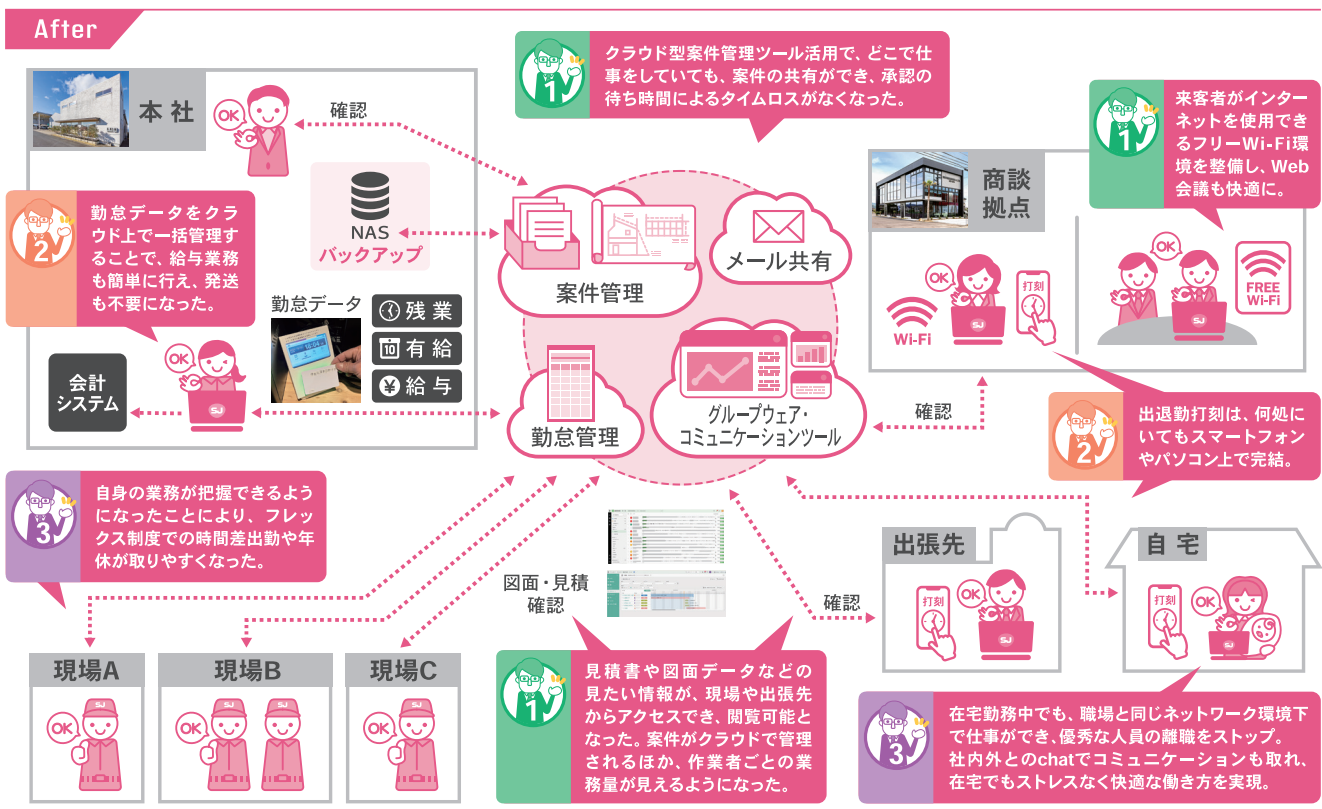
After

本社

OK

確認

1
クラウド型案件管理ツール活用で、どこで仕事をしていても、案件の共有ができ、承認の待ち時間によるタイムロスがなくなった。

2
勤怠データをクラウド上で一括管理することで、給与業務も簡単に行え、発送も不要になった。

NAS
バックアップ

案件管理

メール共有

勤怠データ

残業
有給
給与

OK

会計システム

SJ

勤怠管理

グループウェア・コミュニケーションツール

1
来客者がインターネットを使用できるフリーWi-Fi環境を整備し、Web会議も快適に。

商談拠点

OK

OK

Wi-Fi

打刻

SJ

FREE Wi-Fi

確認

2
出退勤打刻は、何処にいてもスマートフォンやパソコン上で完結。

3
自身の業務が把握できるようになったことにより、フレックス制度での時間差出勤や年休が取りやすくなった。

図面・見積確認

確認

出張先

打刻

OK

SJ

自宅

打刻

OK

現場A

OK

SJ

現場B

OK

SJ

SJ

現場C

OK

SJ

1
見積書や図面データなどの見たい情報が、現場や出張先からアクセスでき、閲覧可能となった。案件がクラウドで管理されるほか、作業者ごとの業務量が見えるようになった。

3
在宅勤務中でも、職場と同じネットワーク環境下で仕事ができ、優秀な人員の離職をストップ。社内外とのchatでコミュニケーションも取れ、在宅でもストレスなく快適な働き方を実現。